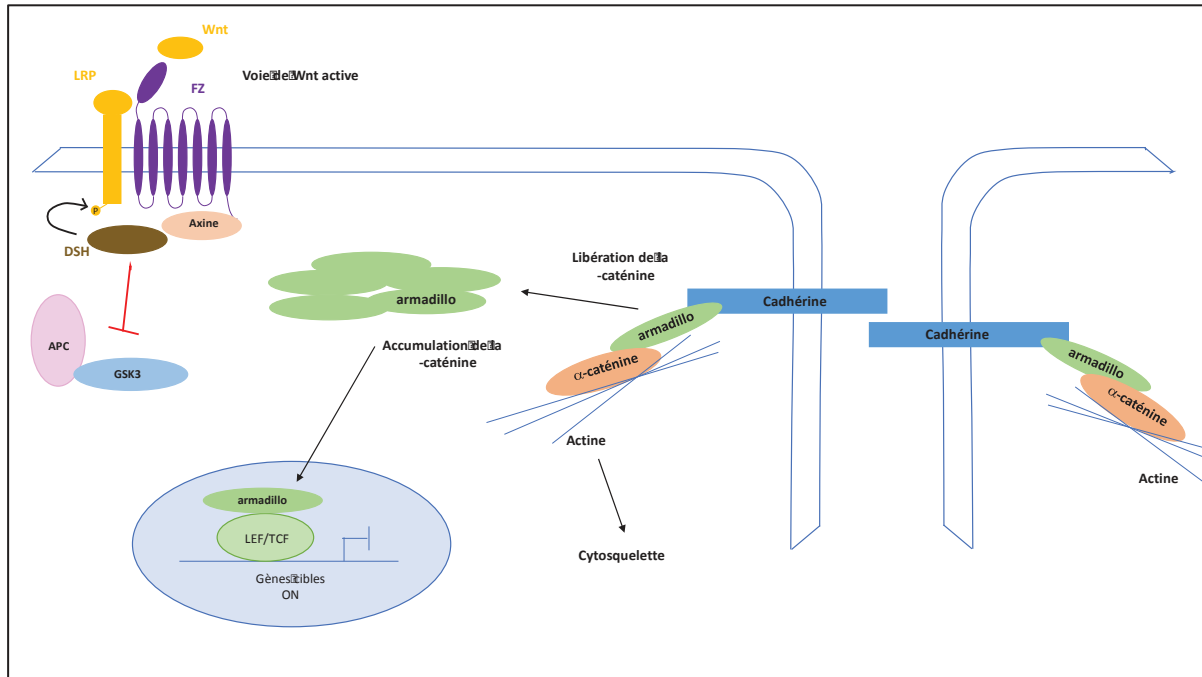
Wnt

LRP

FZ

Voie de Wnt active

P

Axine

DSH

APC

GSK3

armadillo

Libération de la -caténine

Accumulation de la -caténine

Cadhérine

Cadhérine

armadillo

$\alpha$-caténine

armadillo

$\alpha$-caténine

Actine

Actine

Cytosquelette

armadillo

LEF/TCF

Gènes cibles ON